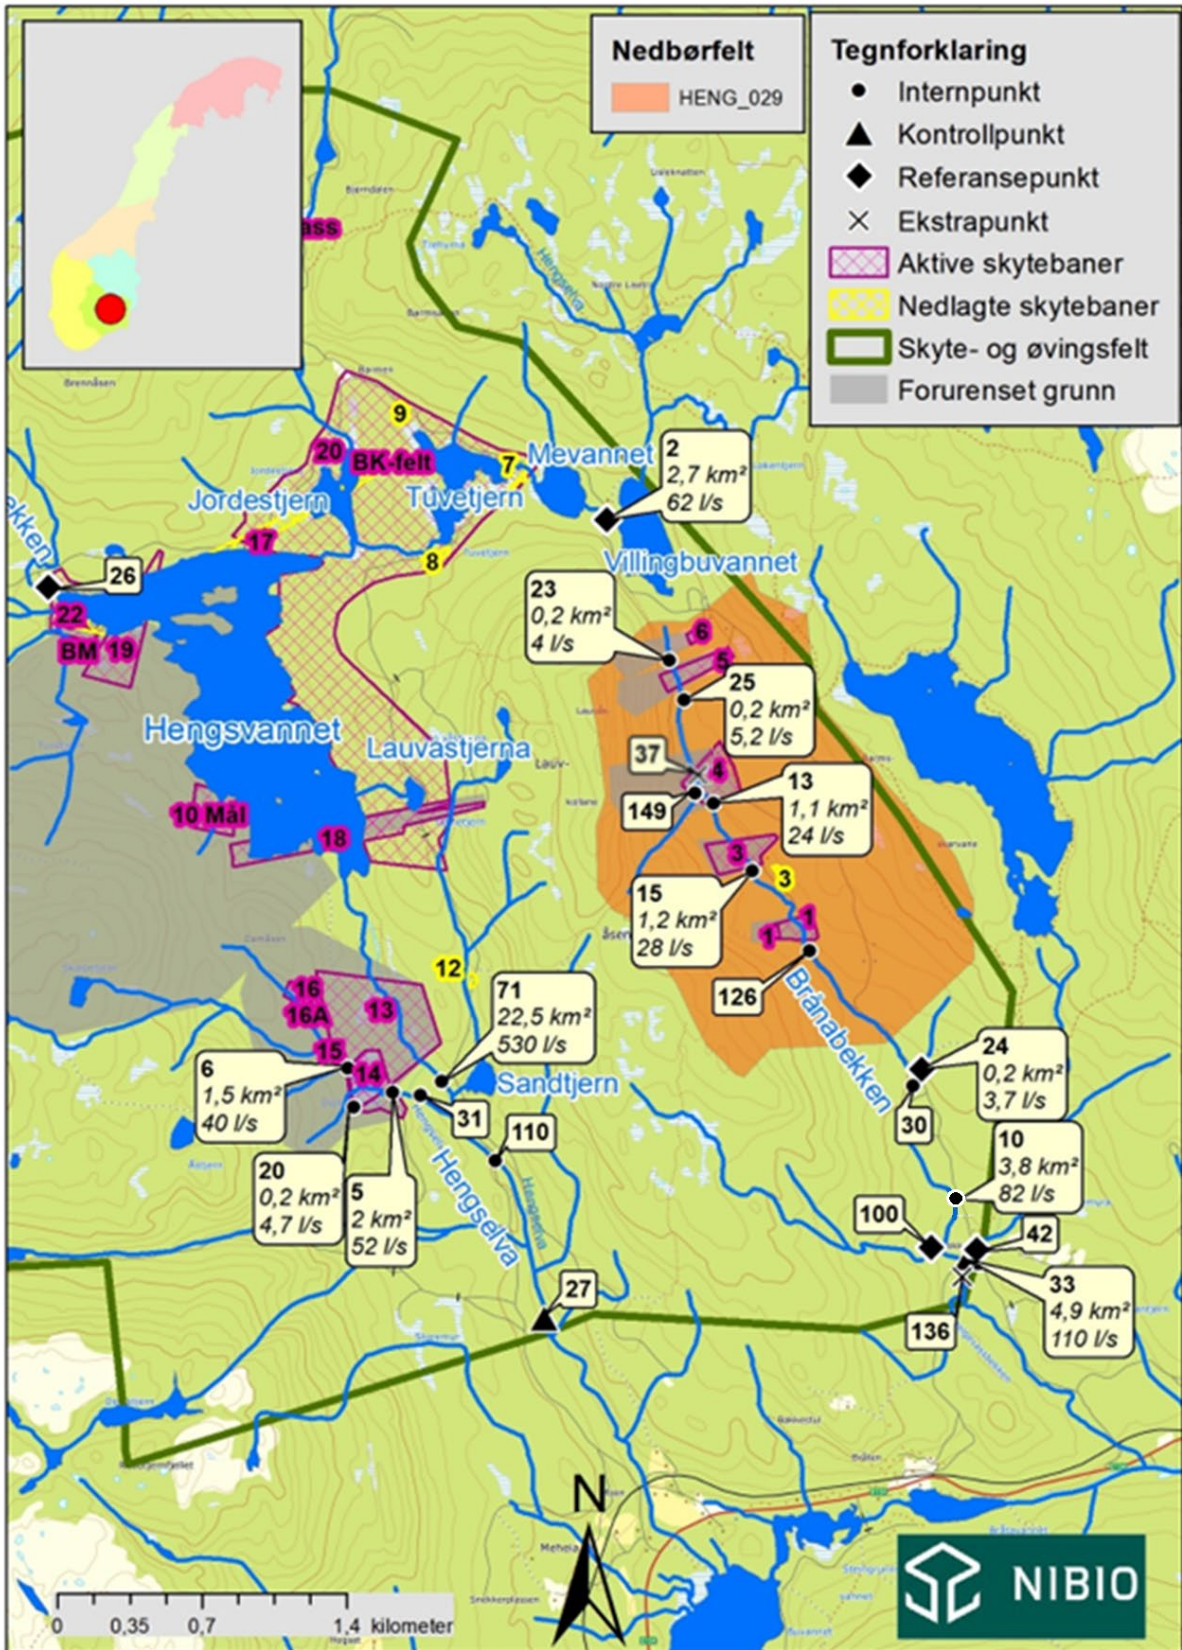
Nedbørfelt
HENG_029

Tegnforklaring
Internpunkt
Kontrollpunkt
Referansepunkt
Ekstrapunkt
Aktive skytebaner
Nedlagte skytebaner
Skyte- og øvingsfelt
Forurenset grunn

ass
9
20 BK-felt
7
Mevannet
2
2,7 km²
62 l/s
Jordestjern
Tuvetjern
17
8
Villingbuvannet
26
22
BM 19
23
0,2 km²
4 l/s
6
5
25
0,2 km²
5,2 l/s
Hengsvannet
Lauvastjerna
37
4
149
13
1,1 km²
24 l/s
10 Mål
18
3
3
15
1,2 km²
28 l/s
1
1
126
Brånabekken
12
16
16A
13
15
14
71
22,5 km²
530 l/s
Sandtjern
6
1,5 km²
40 l/s
31
110
24
0,2 km²
3,7 l/s
30
10
3,8 km²
82 l/s
20
0,2 km²
4,7 l/s
5
2 km²
52 l/s
Hengselva
100
42
33
4,9 km²
110 l/s
136
27
N
0 0,35 0,7 1,4 kilometer
NIBIO